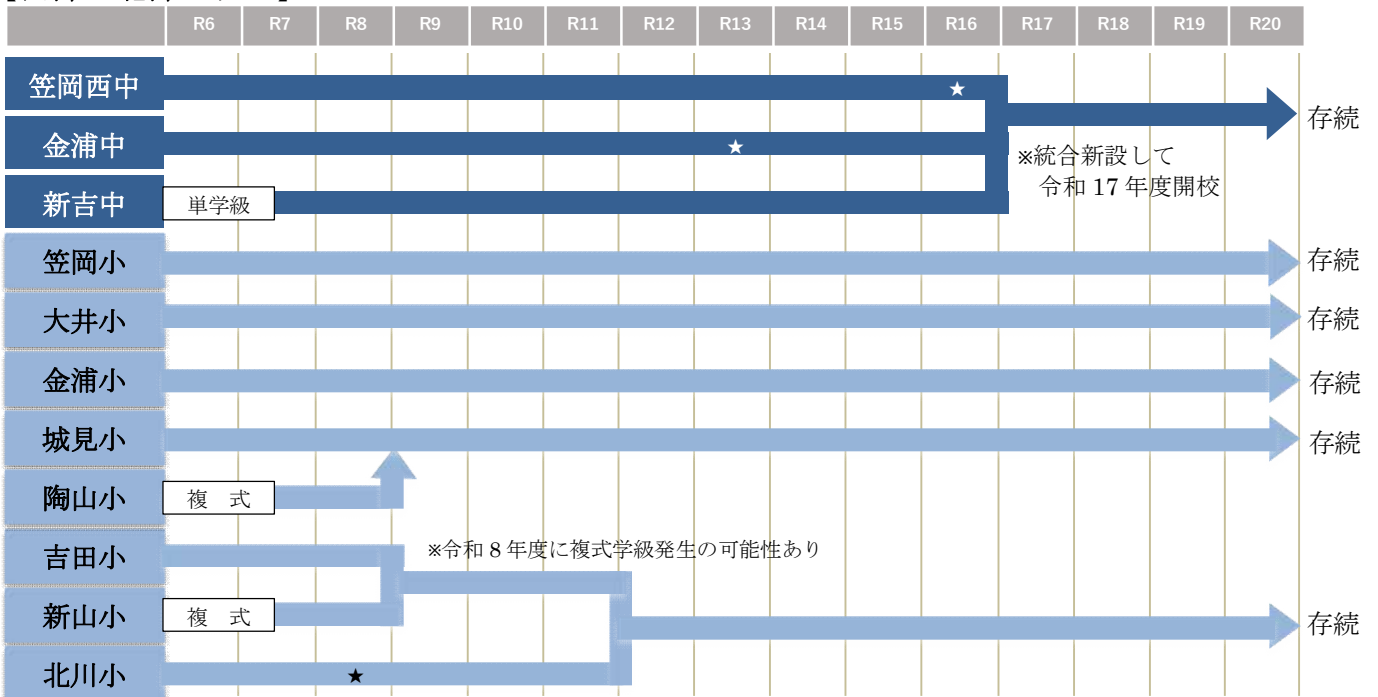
| | R6 | R7 | R8 | R9 | R10 | R11 | R12 | R13 | R14 | R15 | R16 | R17 | R18 | R19 | R20 |
|---|---|---|---|---|---|---|---|---|---|---|---|---|---|---|---|

笠岡西中
★
存続

金浦中
★
※統合新設して
令和 17 年度開校

新吉中
単学級

笠岡小
存続

大井小
存続

金浦小
存続

城見小
存続

陶山小
複　式

吉田小
※令和 8 年度に複式学級発生の可能性あり

新山小
複　式
存続

北川小
★